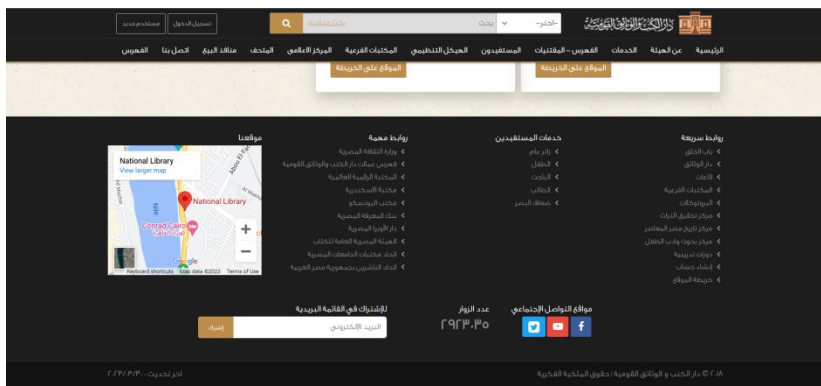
دار الكتب والوثائق القومية

-اختر- بحث بحث متقدم تسجيل الدخول مستخدم جديد

الرئيسية عن الهيئة الخدمات الفهرس - المقتنيات المستفيدون الهيكل التنظيمي المكتبات الفرعية المركز الاعلامي المتحف منافذ البيع اتصل بنا الفهرس

الموقع على الخريطة

الموقع على الخريطة

روابط سريعة
باب الخلق
دار الوثائق
قاعات
المكتبات الفرعية
اليونيسكو
مركز تحقيق التراث
مركز تاريخ مصر المعاصر
مركز بحوث وأدب الطفل
دورات تدريبية
إنشاء حساب
خريطة الموقع

خدمات المستفيدين
زائر عام
الطفل
الباحث
الطالب
ضعاف البصر

روابط مهمة
وزارة الثقافة المصرية
الفهرس العربي الموحد دار الكتب والوثائق القومية
المكتبة الرقمية العالمية
مكتبة الاسكندرية
مكتب اليونسكو
بنك المعرفة المصرية
دار الأوبرا المصرية
الهيئة المصرية العامة للكتاب
اتحاد مكتبات الجامعات المصرية
اتحاد الناشرين لجمهورية مصر العربية

موقعنا
National Library
View larger map
National Library
Conrad Cairo
Keyboard shortcuts Map data ©2023 Terms of Use

مواقع التواصل الإجتماعي

عدد الزوار
٢٩٢٣٠٣٥

للإشتراك في القائمة البريدية
البريد الإلكتروني
إشترك

٢٠١٨ © دار الكتب و الوثائق القومية | حقوق الملكية الفكرية

اخر تحديث : ٢٠٢٣/٣/٣٠